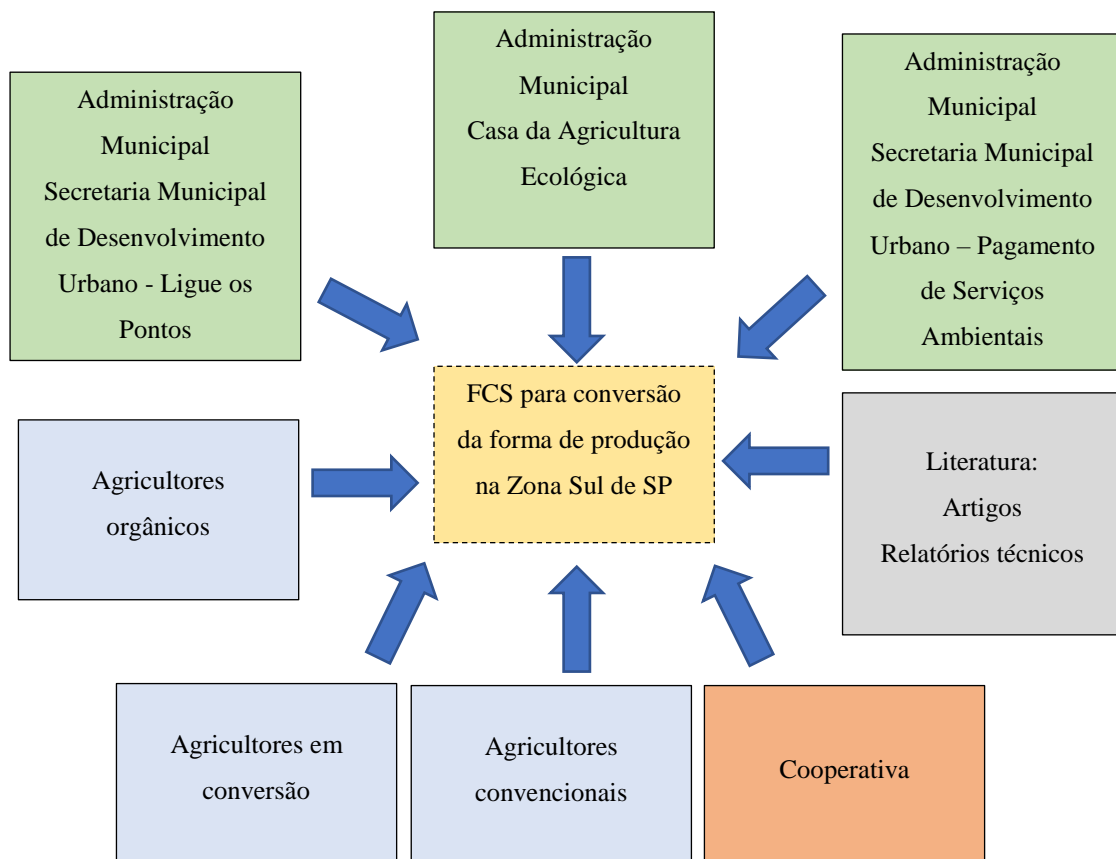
Administração Municipal Casa da Agricultura Ecológica

Administração Municipal Secretaria Municipal de Desenvolvimento Urbano - Ligue os Pontos

Administração Municipal Secretaria Municipal de Desenvolvimento Urbano – Pagamento de Serviços Ambientais

FCS para conversão da forma de produção na Zona Sul de SP

Agricultores orgânicos

Literatura: Artigos Relatórios técnicos

Agricultores em conversão

Agricultores convencionais

Cooperativa